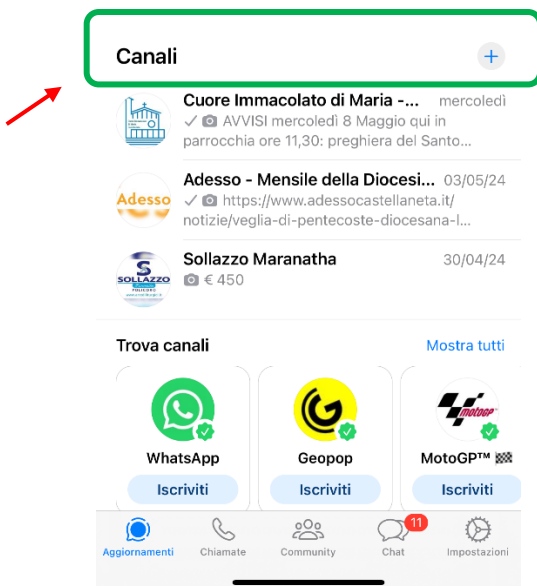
Canali

+

Cuore Immacolato di Maria -... mercoledì
✓ AVVISI mercoledì 8 Maggio qui in parrocchia ore 11,30: preghiera del Santo...

Adesso

Adesso - Mensile della Diocesi... 03/05/24
✓ https://www.adessocastellaneta.it/notizie/veglia-di-pentecoste-diocesana-l...

SOLLAZZO

Sollazzo Maranatha 30/04/24
€ 450

Trova canali

Mostra tutti

WhatsApp

Iscriviti

Geopop

Iscriviti

MotoGP™ 🏁

Iscriviti

Aggiornamenti

Chiamate

Community

11

Chat

Impostazioni